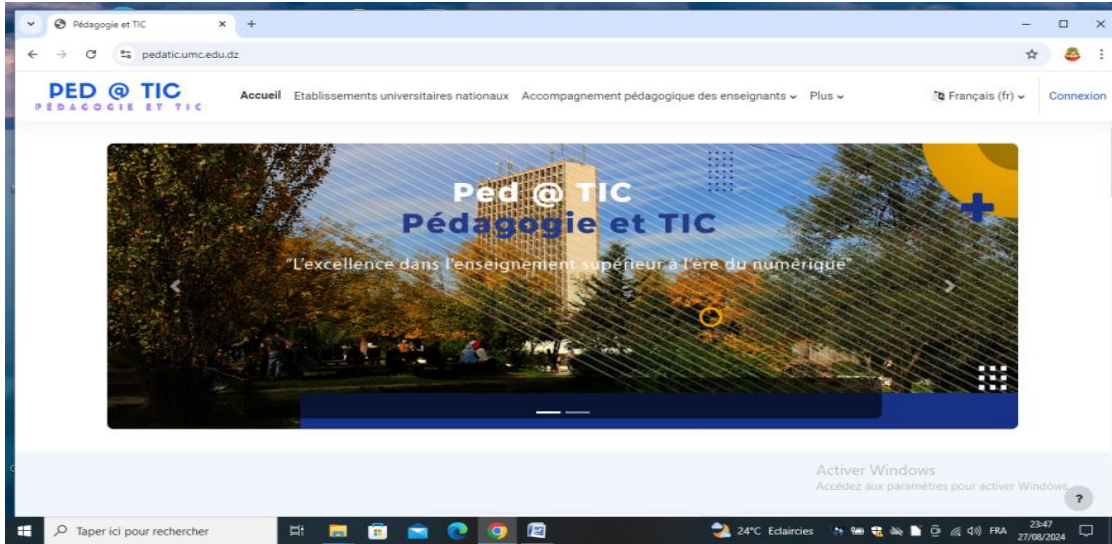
Pédagogie et TIC
pedatic.umc.edu.dz

PED @ TIC
PÉDAGOGIE ET TIC

Accueil Etablissements universitaires nationaux Accompagnement pédagogique des enseignants Plus
Français (fr)
Connexion

Ped @ TIC
Pédagogie et TIC
"L'excellence dans l'enseignement supérieur à l'ère du numérique"

Activer Windows
Accédez aux paramètres pour activer Windows.

Taper ici pour rechercher
24°C Eclaircies
FRA
23:47
27/08/2024